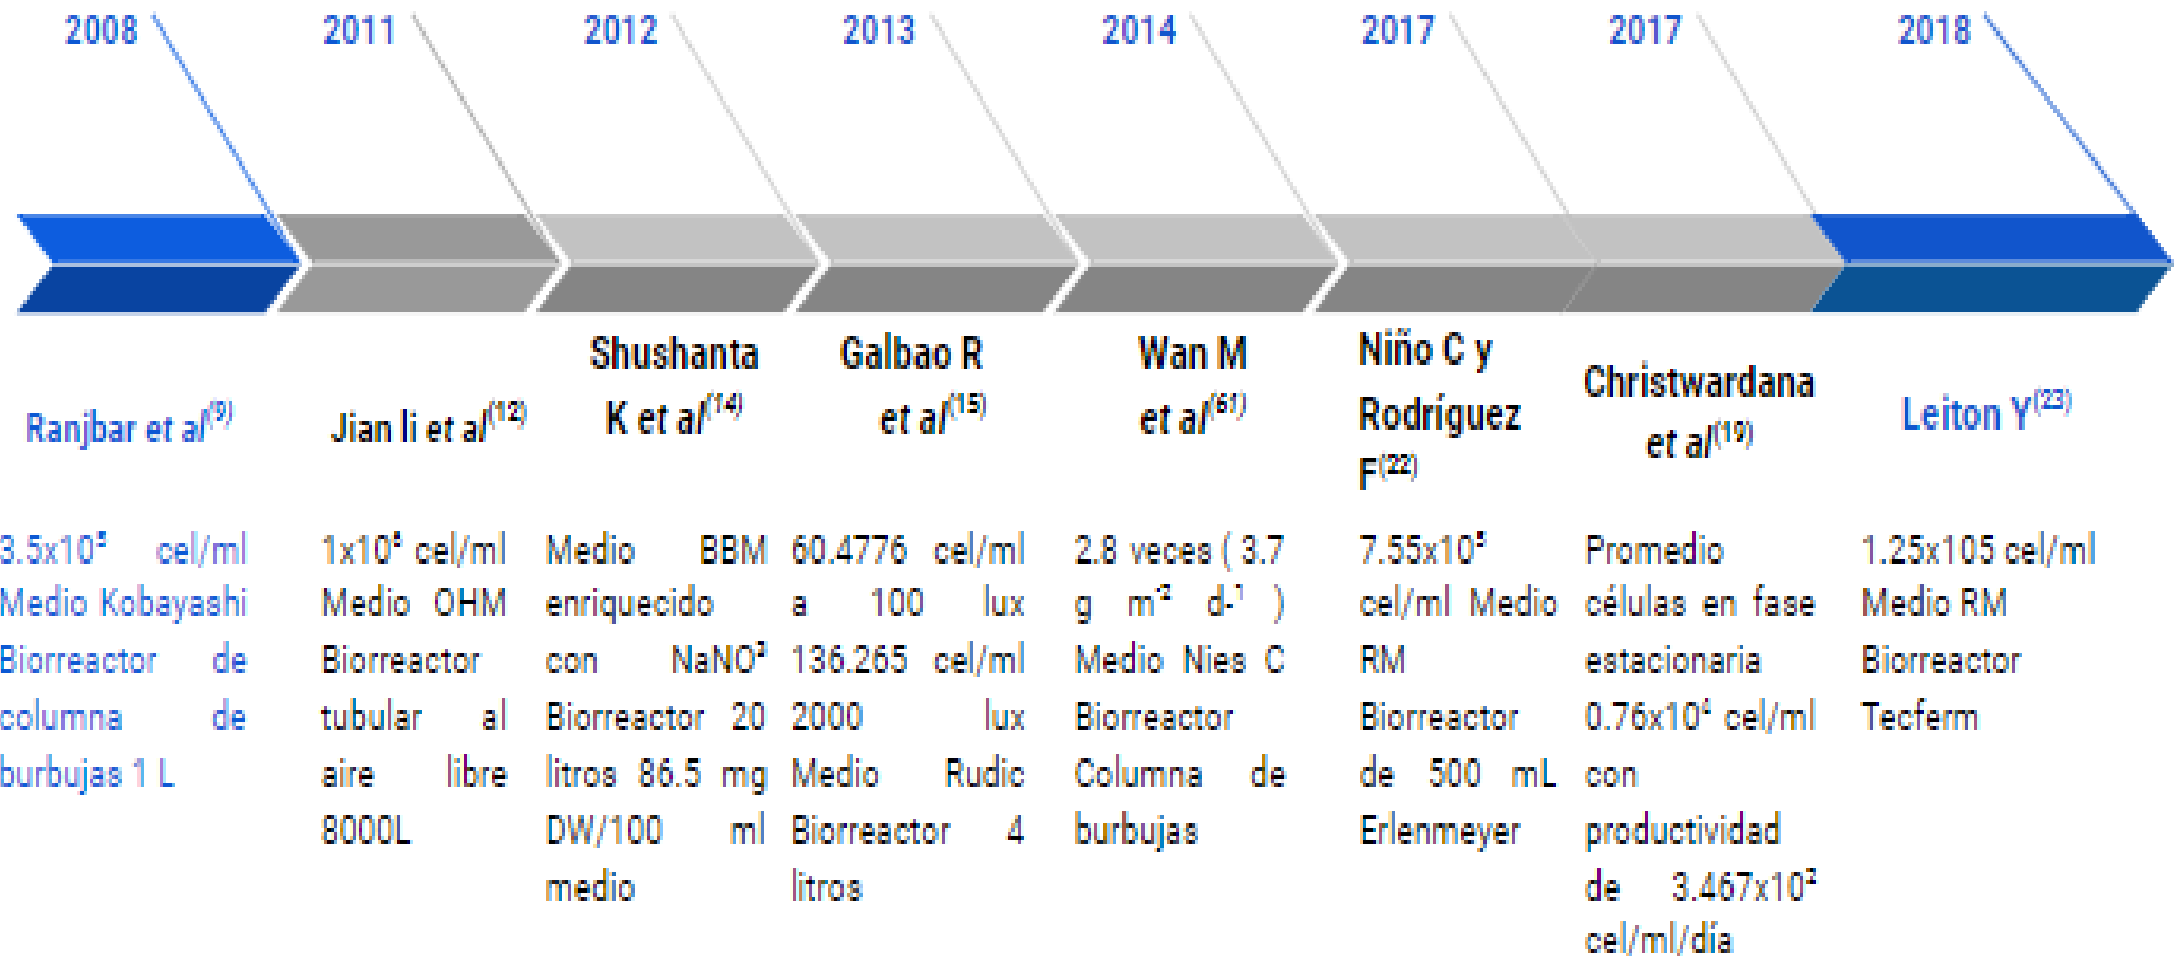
2008 2011 2012 2013 2014 2017 2017 2018

Ranjbar et al$^{(9)}$

$3.5x10^5$ cel/ml Medio Kobayashi Biorreactor de columna de burbujas 1 L

Jian li et al$^{(12)}$

$1x10^6$ cel/ml Medio OHM Biorreactor tubular al aire libre 8000L

Shushanta K et al$^{(14)}$

Medio BBM enriquecido con $NaNO^3$ Biorreactor 20 litros 86.5 mg DW/100 ml medio

Galbao R et al$^{(15)}$

60.4776 cel/ml a 100 lux 136.265 cel/ml 2000 lux Medio Rudic Biorreactor 4 litros

Wan M et al$^{(61)}$

2.8 veces ( 3.7 g $m^{-2}$ $d^{-1}$ ) Medio Nies C Biorreactor Columna de burbujas

Niño C y Rodríguez F$^{(22)}$

$7.55x10^5$ cel/ml Medio RM Biorreactor de 500 mL Erlenmeyer

Christwardana et al$^{(19)}$

Promedio células en fase estacionaria $0.76x10^4$ cel/ml con productividad de $3.467x10^2$ cel/ml/día

Leiton Y$^{(23)}$

1.25x105 cel/ml Medio RM Biorreactor Tecferm